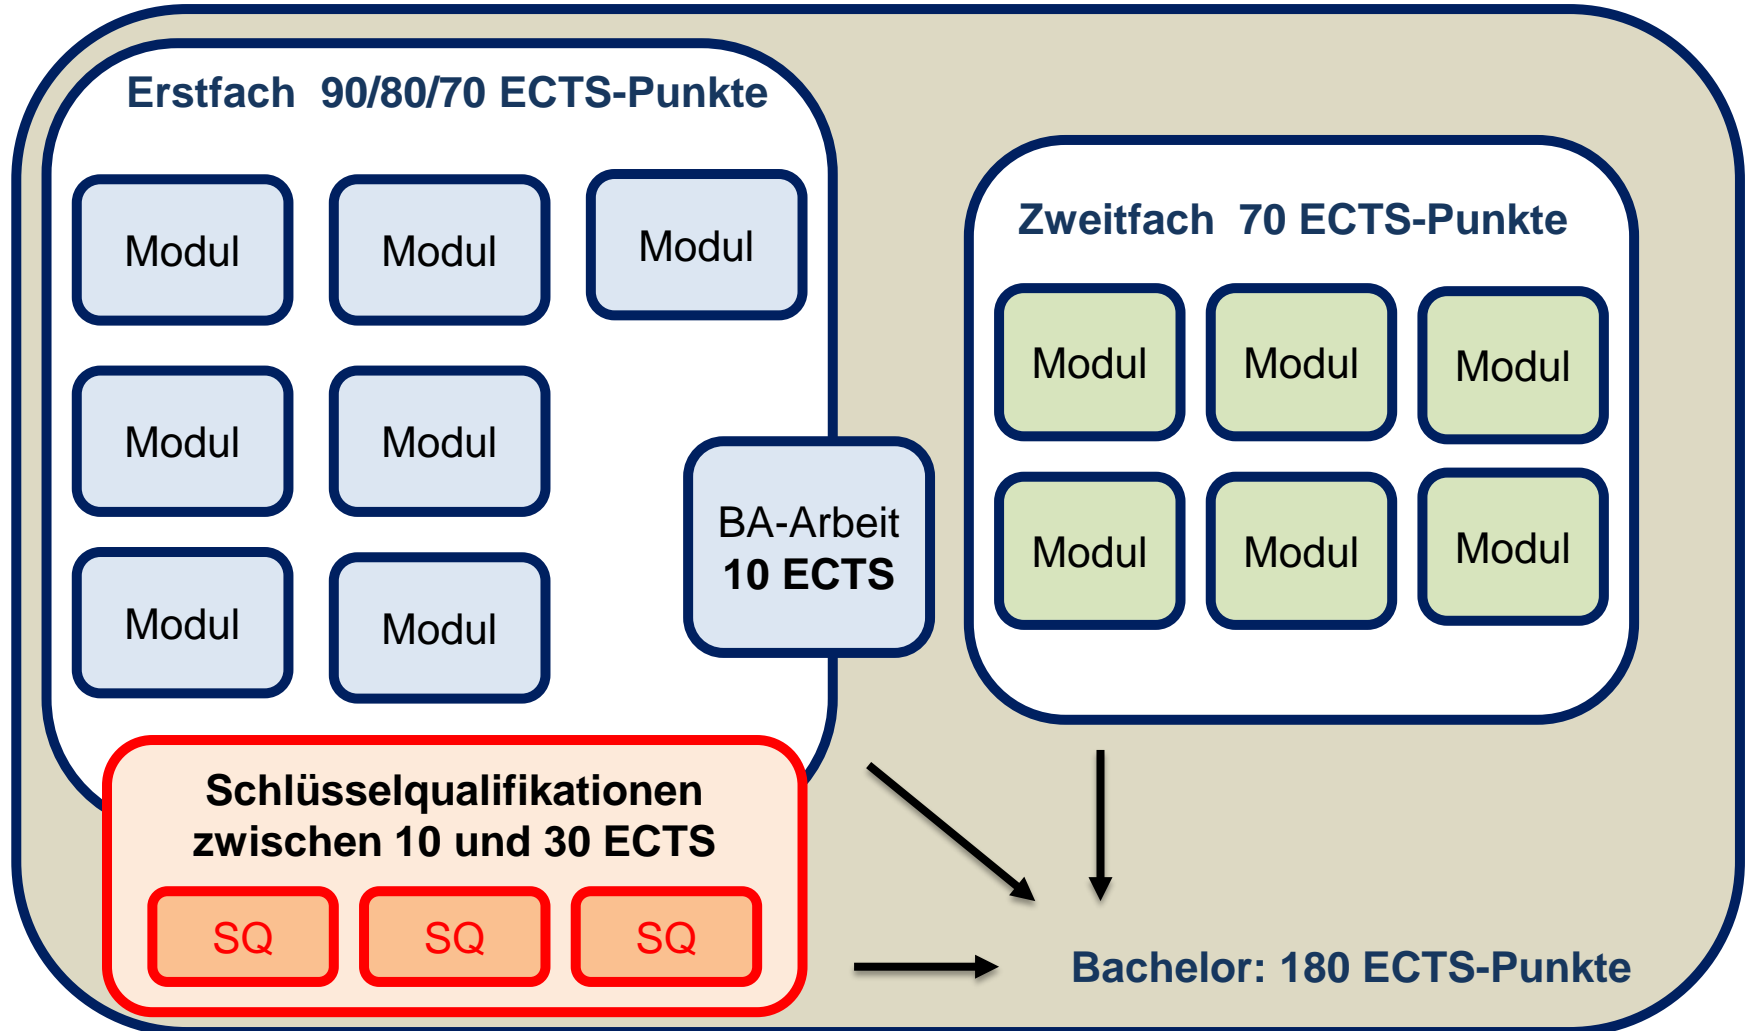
Erstfach 90/80/70 ECTS-Punkte

Modul

Modul

Modul

Modul

Modul

Modul

Modul

BA-Arbeit
10 ECTS

Zweitfach 70 ECTS-Punkte

Modul

Modul

Modul

Modul

Modul

Modul

Schlüsselqualifikationen
zwischen 10 und 30 ECTS

SQ

SQ

SQ

Bachelor: 180 ECTS-Punkte